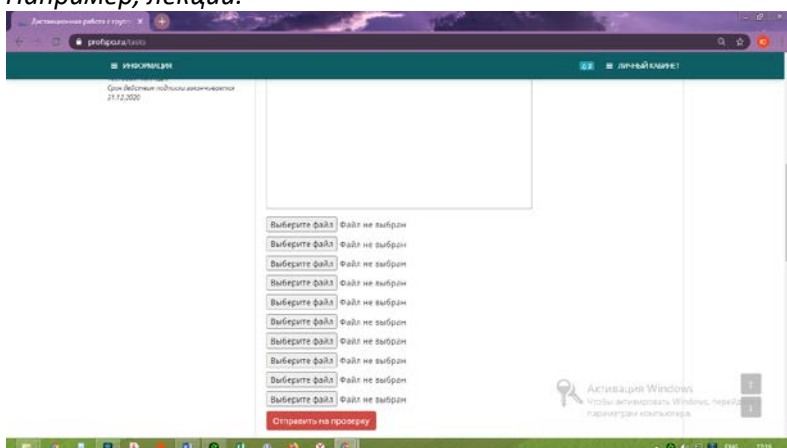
Например, лекции.

Дистанционная работа с группо ×

profispo.ru/tasks

≡ ИНФОРМАЦИЯ

≡ ЛИЧНЫЙ КАБИНЕТ

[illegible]
Срок действия подписки заканчивается 21.12.2020

Выберите файл Файл не выбран
Выберите файл Файл не выбран
Выберите файл Файл не выбран
Выберите файл Файл не выбран
Выберите файл Файл не выбран
Выберите файл Файл не выбран
Выберите файл Файл не выбран
Выберите файл Файл не выбран
Выберите файл Файл не выбран
Выберите файл Файл не выбран

Отправить на проверку

Активация Windows
Чтобы активировать Windows, перейдите в раздел параметров компьютера.